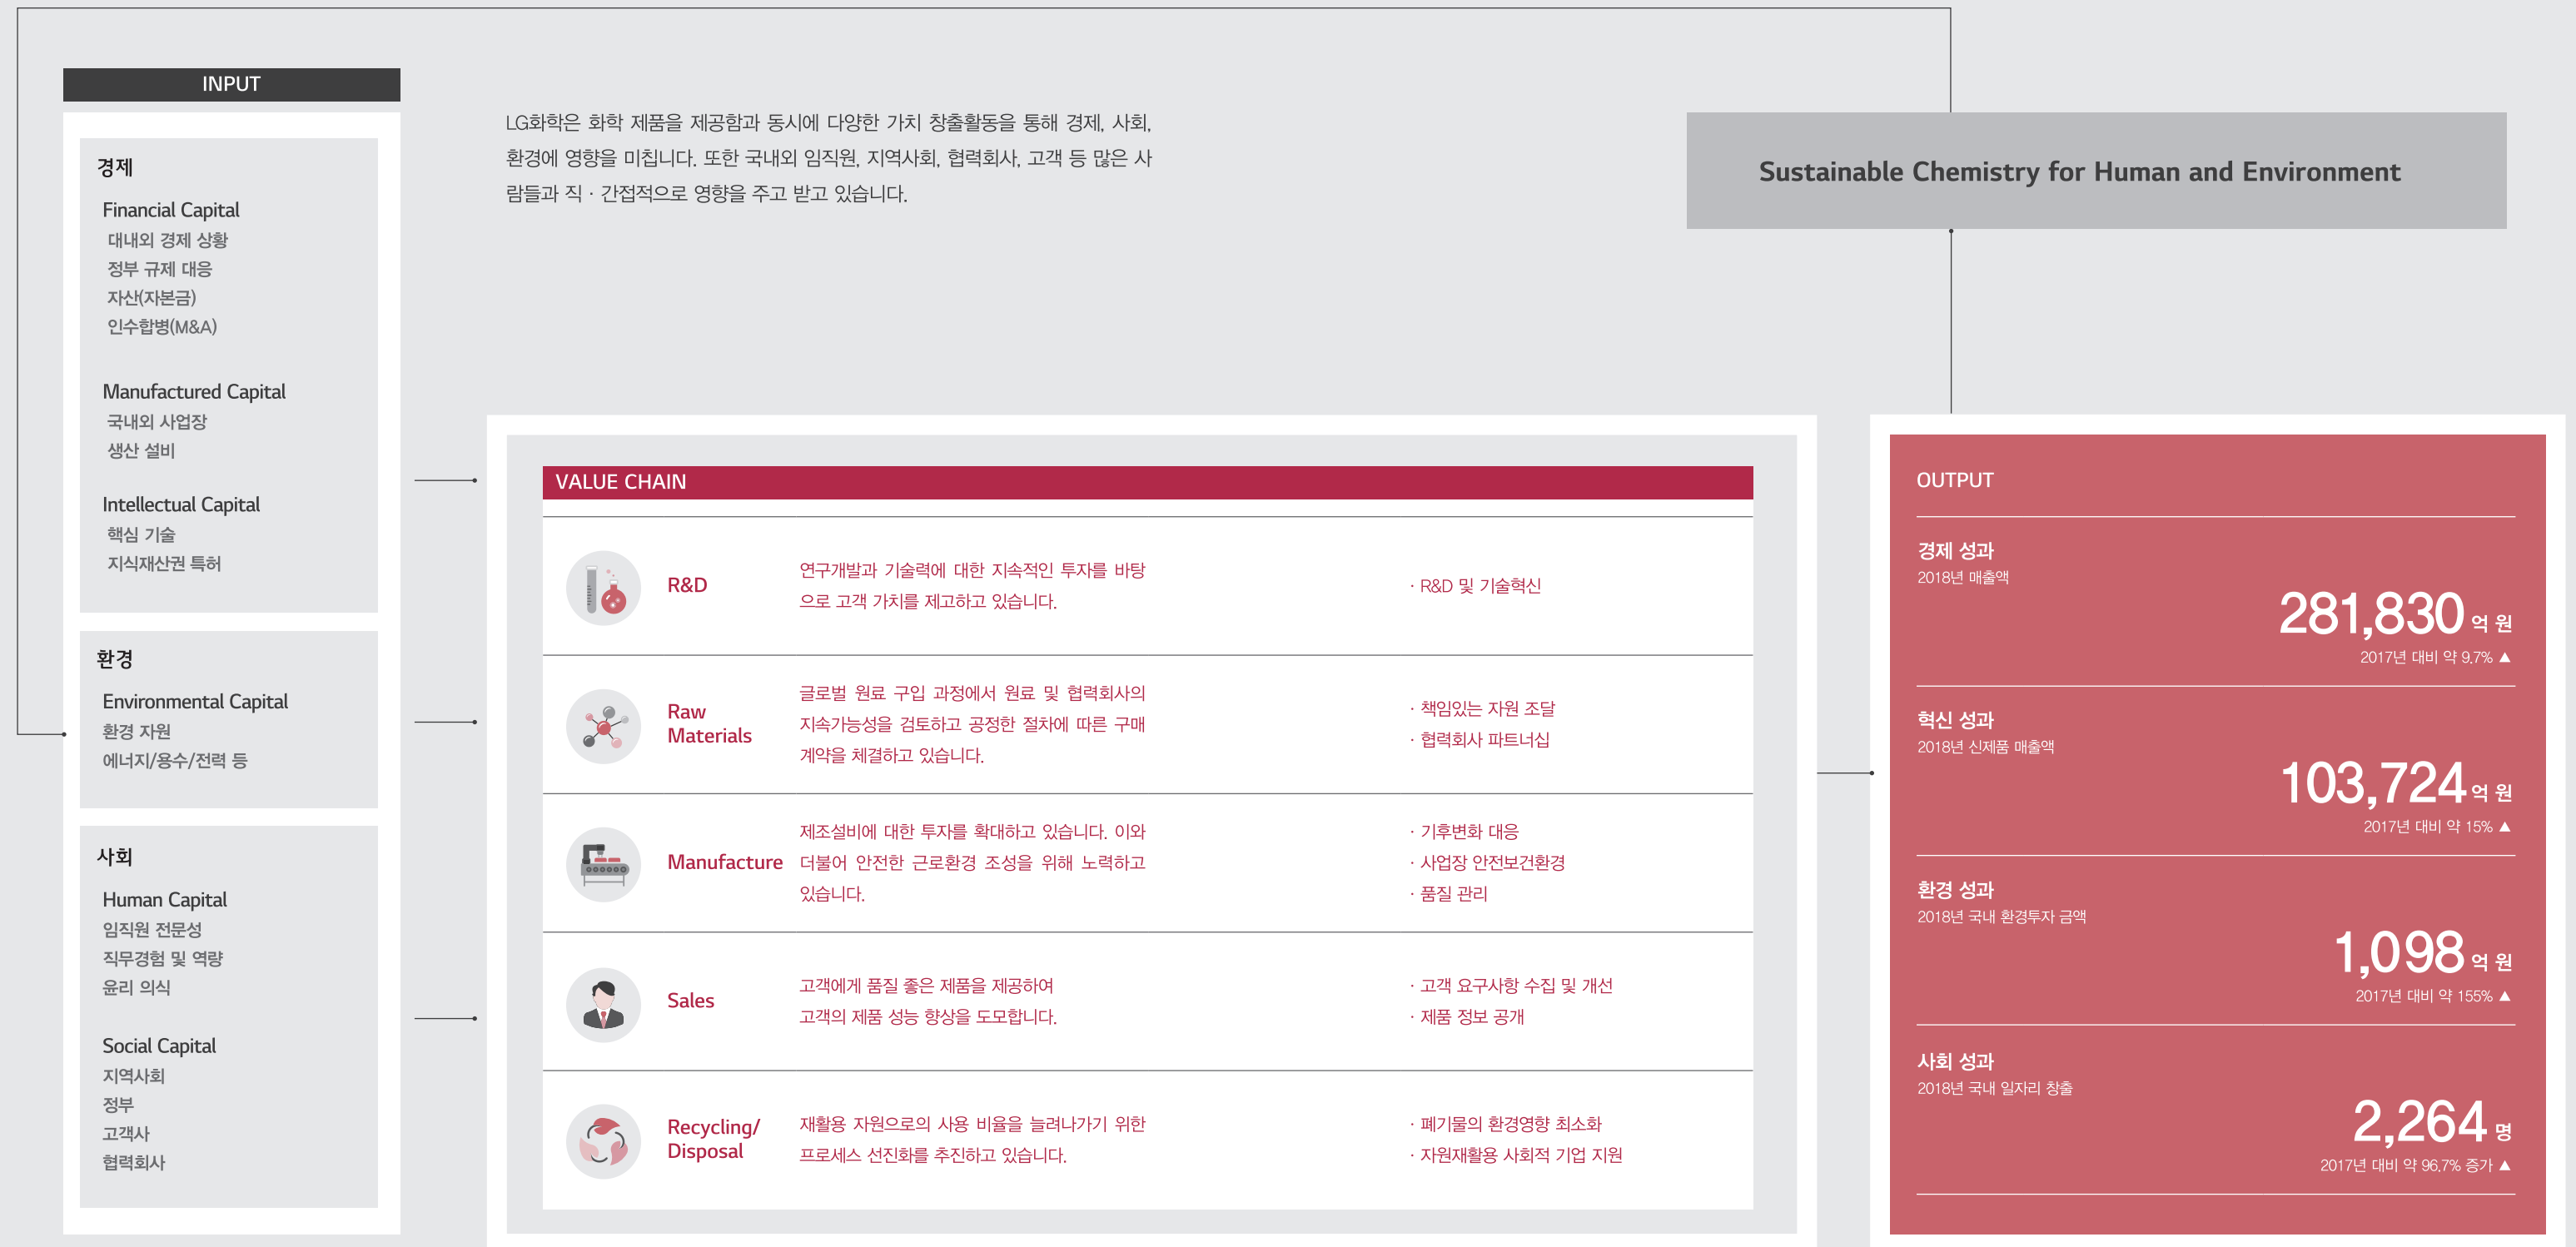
INPUT

경제
Financial Capital
대내외 경제 상황
정부 규제 대응
자산(자본금)
인수합병(M&A)

Manufactured Capital
국내외 사업장
생산 설비

Intellectual Capital
핵심 기술
지식재산권 특허

환경
Environmental Capital
환경 자원
에너지/용수/전력 등

사회
Human Capital
임직원 전문성
직무경험 및 역량
윤리 의식

Social Capital
지역사회
정부
고객사
협력회사

LG화학은 화학 제품을 제공함과 동시에 다양한 가치 창출활동을 통해 경제, 사회, 환경에 영향을 미칩니다. 또한 국내외 임직원, 지역사회, 협력회사, 고객 등 많은 사람들과 직 · 간접적으로 영향을 주고 받고 있습니다.

Sustainable Chemistry for Human and Environment

VALUE CHAIN

R&D
연구개발과 기술력에 대한 지속적인 투자를 바탕으로 고객 가치를 제고하고 있습니다.
· R&D 및 기술혁신

Raw Materials
글로벌 원료 구입 과정에서 원료 및 협력회사의 지속가능성을 검토하고 공정한 절차에 따른 구매 계약을 체결하고 있습니다.
· 책임있는 자원 조달
· 협력회사 파트너십

Manufacture
제조설비에 대한 투자를 확대하고 있습니다. 이와 더불어 안전한 근로환경 조성을 위해 노력하고 있습니다.
· 기후변화 대응
· 사업장 안전보건환경
· 품질 관리

Sales
고객에게 품질 좋은 제품을 제공하여 고객의 제품 성능 향상을 도모합니다.
· 고객 요구사항 수집 및 개선
· 제품 정보 공개

Recycling/ Disposal
재활용 자원으로의 사용 비율을 늘려나가기 위한 프로세스 선진화를 추진하고 있습니다.
· 폐기물의 환경영향 최소화
· 자원재활용 사회적 기업 지원

OUTPUT

경제 성과
2018년 매출액
281,830 억 원
2017년 대비 약 9.7% ▲

혁신 성과
2018년 신제품 매출액
103,724 억 원
2017년 대비 약 15% ▲

환경 성과
2018년 국내 환경투자 금액
1,098 억 원
2017년 대비 약 155% ▲

사회 성과
2018년 국내 일자리 창출
2,264 명
2017년 대비 약 96.7% 증가 ▲